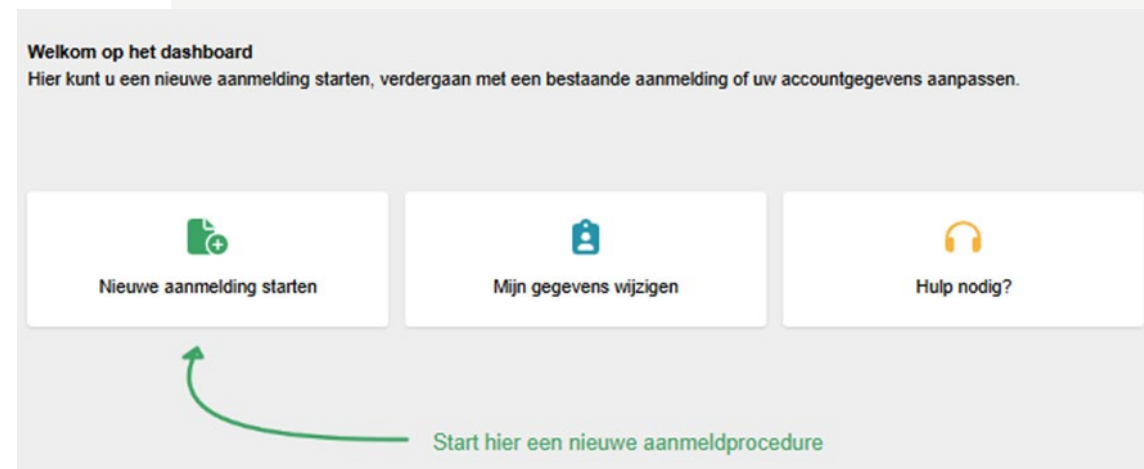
Welkom op het dashboard
Hier kunt u een nieuwe aanmelding starten, verdergaan met een bestaande aanmelding of uw accountgegevens aanpassen.

Nieuwe aanmelding starten

Mijn gegevens wijzigen

Hulp nodig?

Start hier een nieuwe aanmeldprocedure